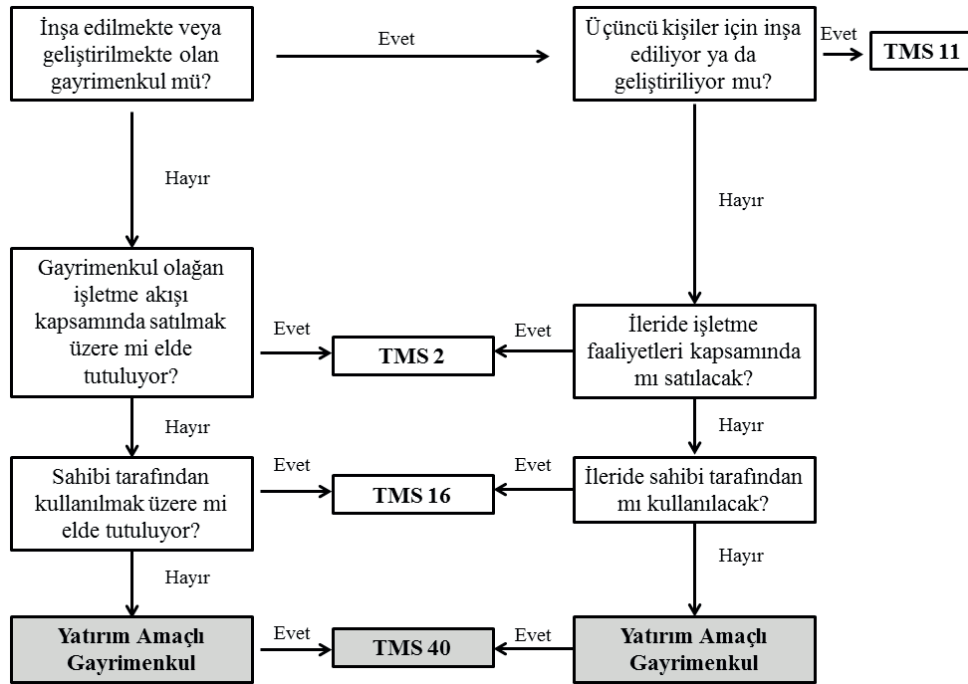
İnşa edilmekte veya geliştirilmekte olan gayrimenkul mü?

Evet

Üçüncü kişiler için inşa ediliyor ya da geliştiriliyor mu?

Evet

TMS 11

Hayır

Hayır

Gayrimenkul olağan işletme akışı kapsamında satılmak üzere mi elde tutuluyor?

Evet

TMS 2

Evet

İleride işletme faaliyetleri kapsamında mı satılacak?

Hayır

Hayır

Sahibi tarafından kullanılmak üzere mi elde tutuluyor?

Evet

TMS 16

Evet

İleride sahibi tarafından mı kullanılacak?

Hayır

Hayır

Yatırım Amaçlı Gayrimenkul

Evet

TMS 40

Evet

Yatırım Amaçlı Gayrimenkul